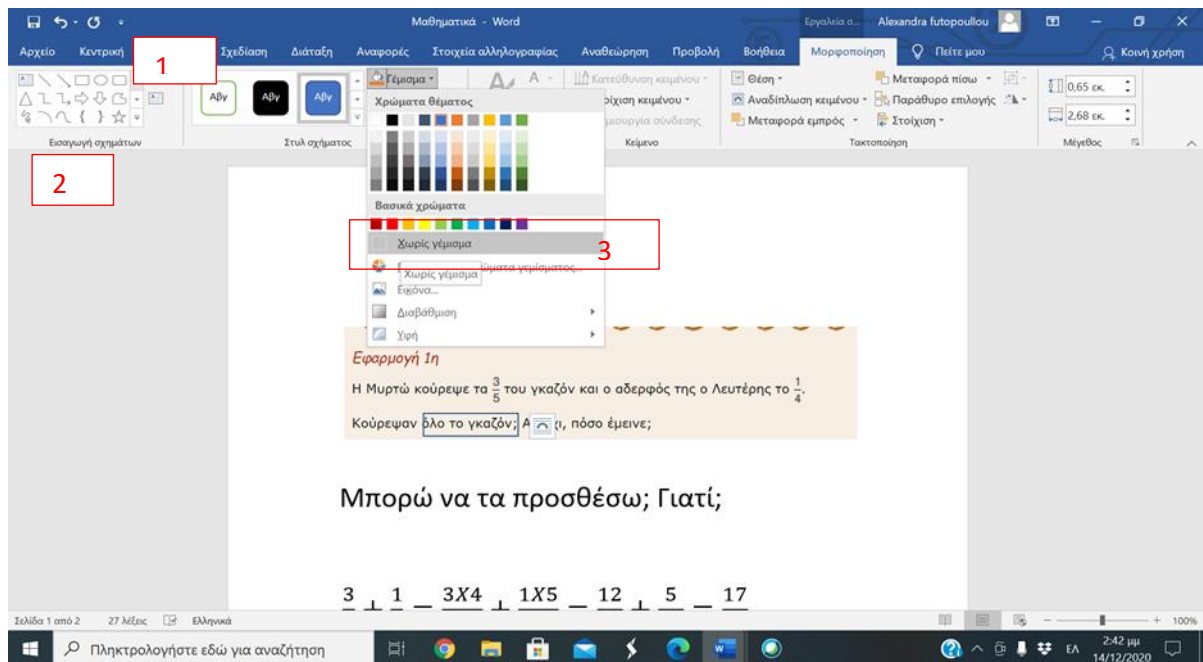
Μαθηματικά - Word
Εργαλεία σ... Alexandra futopoullou

Αρχείο Κεντρική 1 Σχεδίαση Διάταξη Αναφορές Στοιχεία αλληλογραφίας Αναθεώρηση Προβολή Βοήθεια Μορφοποίηση Πείτε μου Κοινή χρήση

Αβγ Αβγ Αβγ
Γέμισμα
Χρώματα θέματος
Βασικά χρώματα
Χωρίς γέμισμα 3
Χωρίς γέμισμα ...ώματα γεμίσματος...
Εικόνα...
Διαβάθμιση
Υφή

Κατεύθυνση κειμένου
...οίχιση κειμένου
...ιουργία σύνδεσης
Κείμενο

Θέση
Αναδίπλωση κειμένου
Μεταφορά εμπρός
Μεταφορά πίσω
Παράθυρο επιλογής
Στοίχιση
Τακτοποίηση

0,65 εκ.
2,68 εκ.
Μέγεθος

Εισαγωγή σχημάτων
Στυλ σχήματος

2

Εφαρμογή 1η
Η Μυρτώ κούρεψε τα $\frac{3}{5}$ του γκαζόν και ο αδερφός της ο Λευτέρης το $\frac{1}{4}$.
Κούρεψαν όλο το γκαζόν; Α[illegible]ι, πόσο έμεινε;

Μπορώ να τα προσθέσω; Γιατί;

$\frac{3}{5}+\frac{1}{4}=\frac{3X4}{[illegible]}+\frac{1X5}{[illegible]}=\frac{12}{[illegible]}+\frac{5}{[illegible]}=\frac{17}{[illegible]}$

Σελίδα 1 από 2 27 λέξεις Ελληνικά 100%
Πληκτρολογήστε εδώ για αναζήτηση
ΕΛ 2:42 μμ 14/12/2020